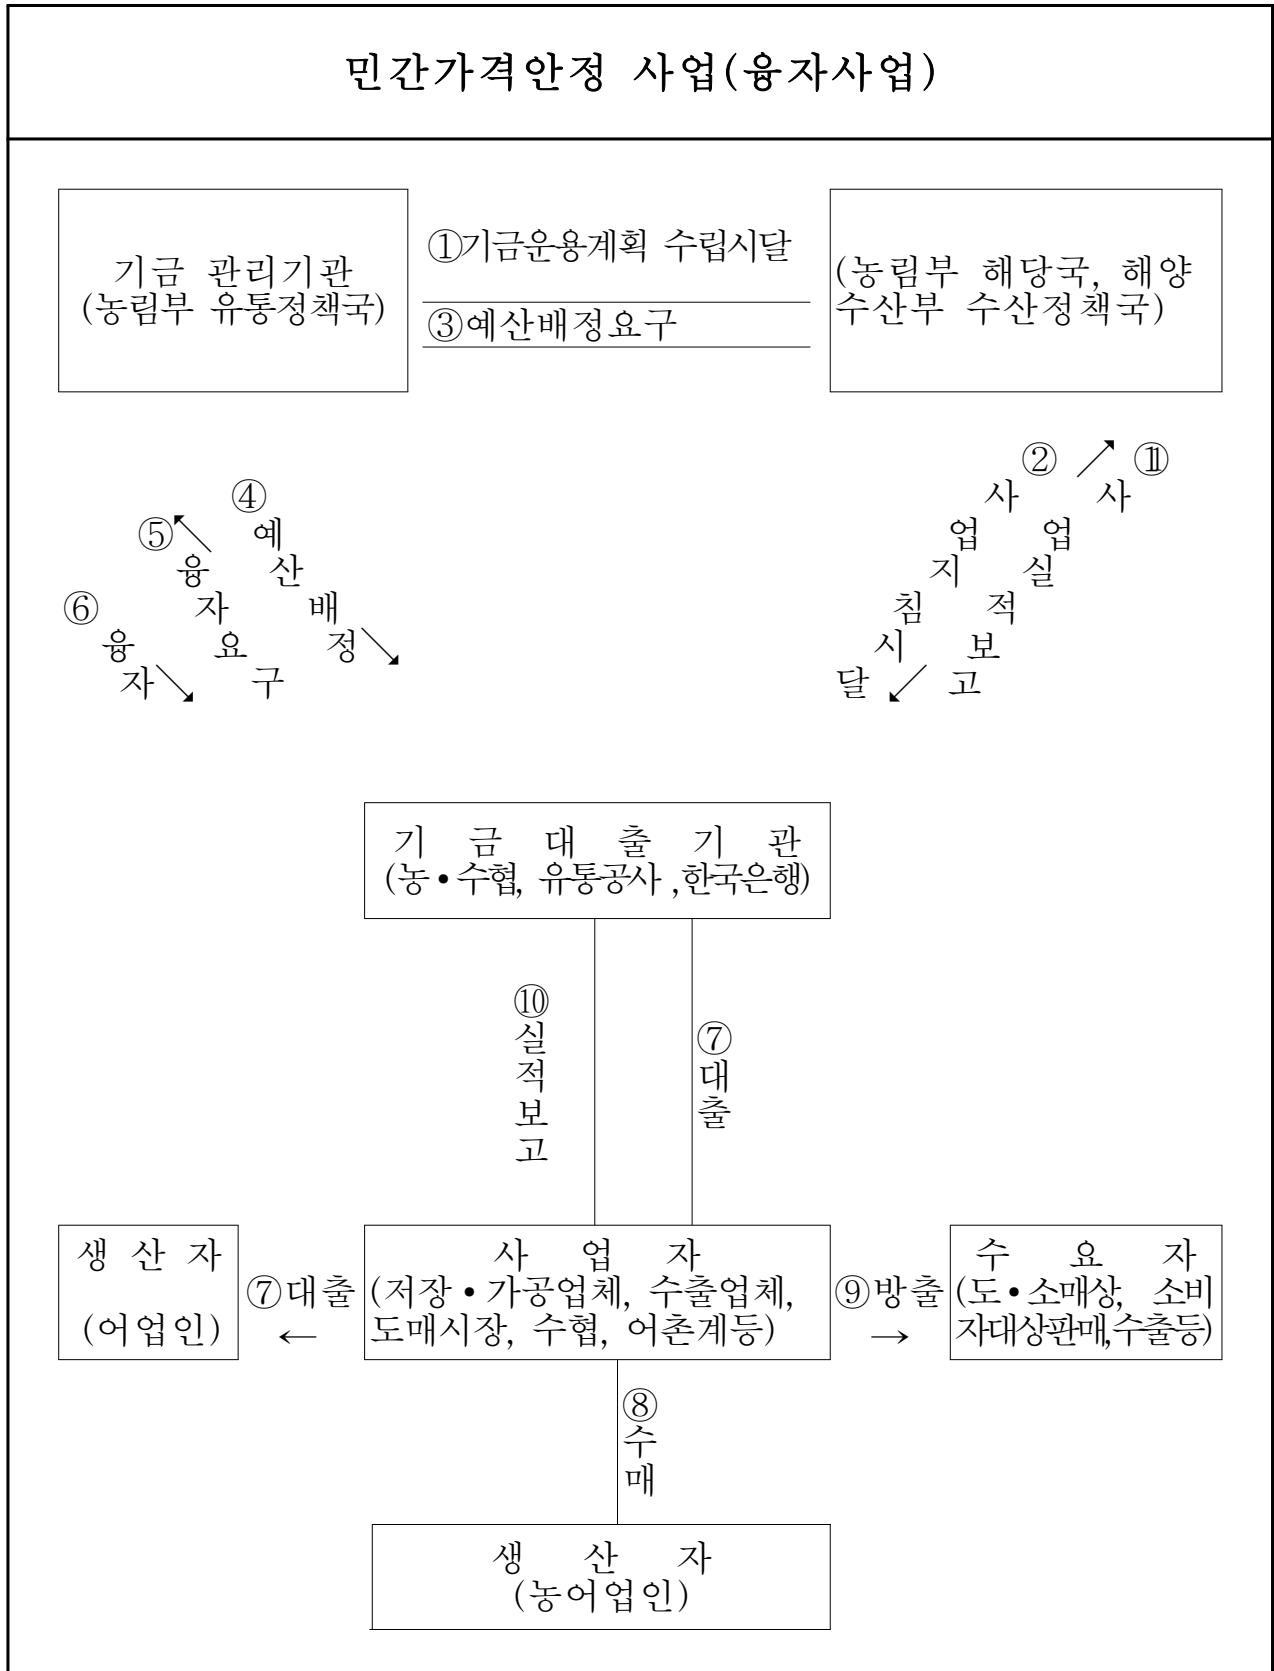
민간가격안정 사업(융자사업)

기금 관리기관
(농림부 유통정책국)

①기금운용계획 수립시달

③예산배정요구

(농림부 해당국, 해양수산부 수산정책국)

④ 예산배정요구

⑤ 융자

⑥ 융자

② 사업지침시달

⑪ 사업실적보고

기 금 대 출 기 관
(농•수협, 유통공사 ,한국은행)

⑩ 실적보고

⑦ 대출

생 산 자
(어업인)

⑦대출 ←

사 업 자
(저장•가공업체, 수출업체, 도매시장, 수협, 어촌계등)

⑨방출 →

수 요 자
(도•소매상, 소비자대상판매,수출등)

⑧ 수매

생 산 자
(농어업인)